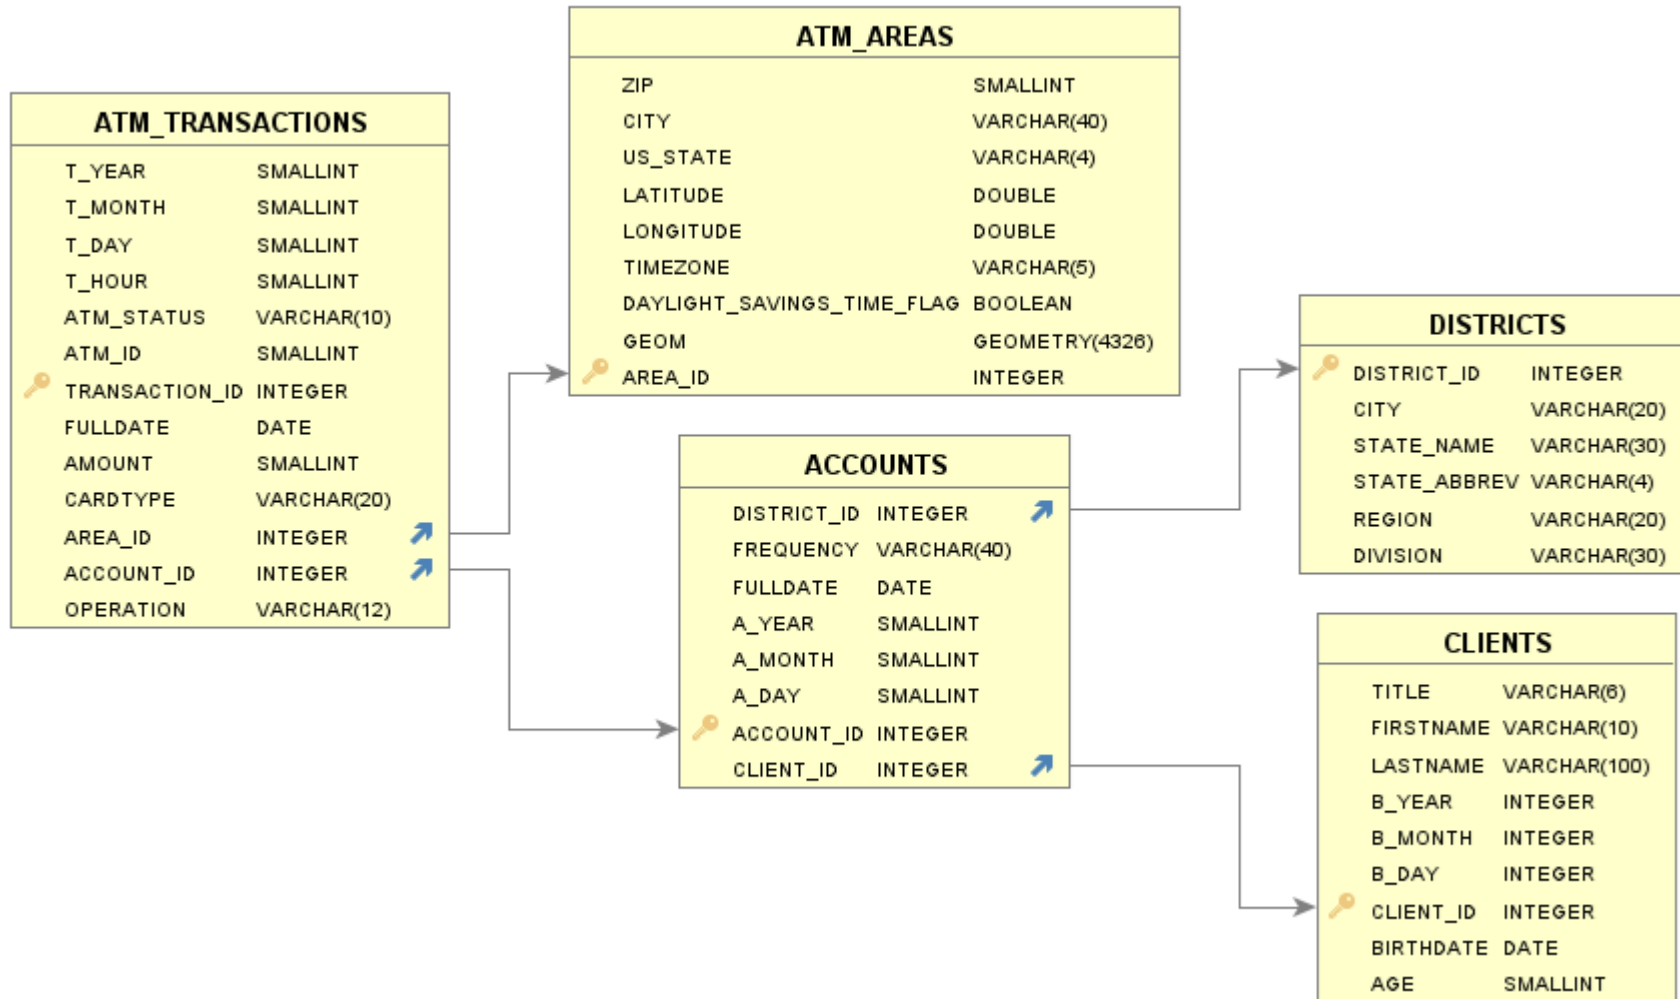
ATM_TRANSACTIONS

| | |
|---|---|
| T_YEAR | SMALLINT |
| T_MONTH | SMALLINT |
| T_DAY | SMALLINT |
| T_HOUR | SMALLINT |
| ATM_STATUS | VARCHAR(10) |
| ATM_ID | SMALLINT |
| TRANSACTION_ID | INTEGER |
| FULLDATE | DATE |
| AMOUNT | SMALLINT |
| CARDTYPE | VARCHAR(20) |
| AREA_ID | INTEGER |
| ACCOUNT_ID | INTEGER |
| OPERATION | VARCHAR(12) |

ATM_AREAS

| | |
|---|---|
| ZIP | SMALLINT |
| CITY | VARCHAR(40) |
| US_STATE | VARCHAR(4) |
| LATITUDE | DOUBLE |
| LONGITUDE | DOUBLE |
| TIMEZONE | VARCHAR(5) |
| DAYLIGHT_SAVINGS_TIME_FLAG | BOOLEAN |
| GEOM | GEOMETRY(4326) |
| AREA_ID | INTEGER |

ACCOUNTS

| | |
|---|---|
| DISTRICT_ID | INTEGER |
| FREQUENCY | VARCHAR(40) |
| FULLDATE | DATE |
| A_YEAR | SMALLINT |
| A_MONTH | SMALLINT |
| A_DAY | SMALLINT |
| ACCOUNT_ID | INTEGER |
| CLIENT_ID | INTEGER |

DISTRICTS

| | |
|---|---|
| DISTRICT_ID | INTEGER |
| CITY | VARCHAR(20) |
| STATE_NAME | VARCHAR(30) |
| STATE_ABBREV | VARCHAR(4) |
| REGION | VARCHAR(20) |
| DIVISION | VARCHAR(30) |

CLIENTS

| | |
|---|---|
| TITLE | VARCHAR(6) |
| FIRSTNAME | VARCHAR(10) |
| LASTNAME | VARCHAR(100) |
| B_YEAR | INTEGER |
| B_MONTH | INTEGER |
| B_DAY | INTEGER |
| CLIENT_ID | INTEGER |
| BIRTHDATE | DATE |
| AGE | SMALLINT |